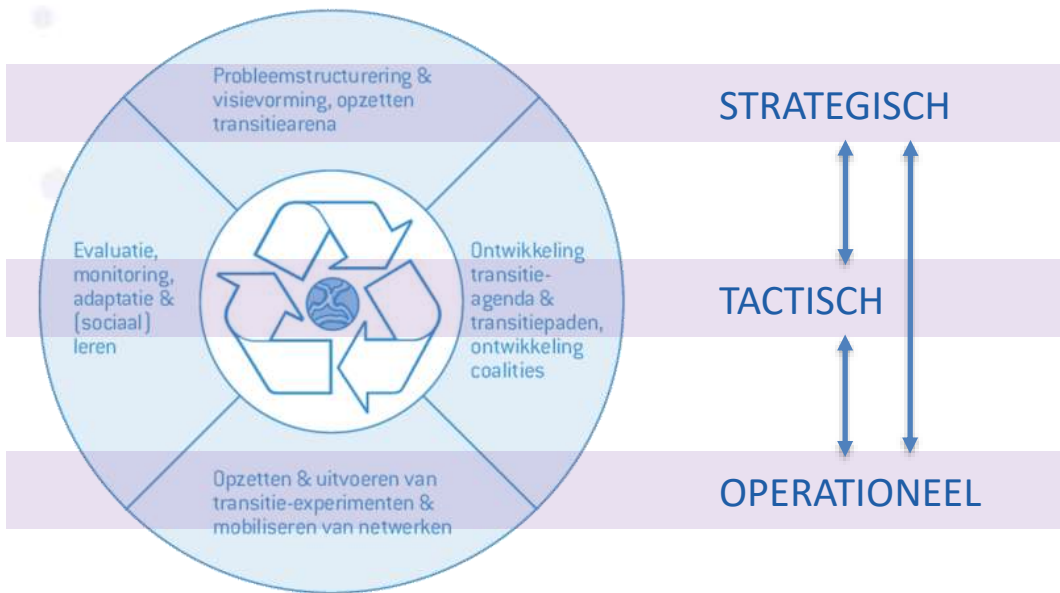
Probleemstructurering & visievorming, opzetten transitiearena

STRATEGISCH

Evaluatie, monitoring, adaptatie & (sociaal) leren

Ontwikkeling transitie-agenda & transitiepaden, ontwikkeling coalities

TACTISCH

Opzetten & uitvoeren van transitie-experimenten & mobiliseren van netwerken

OPERATIONEEL